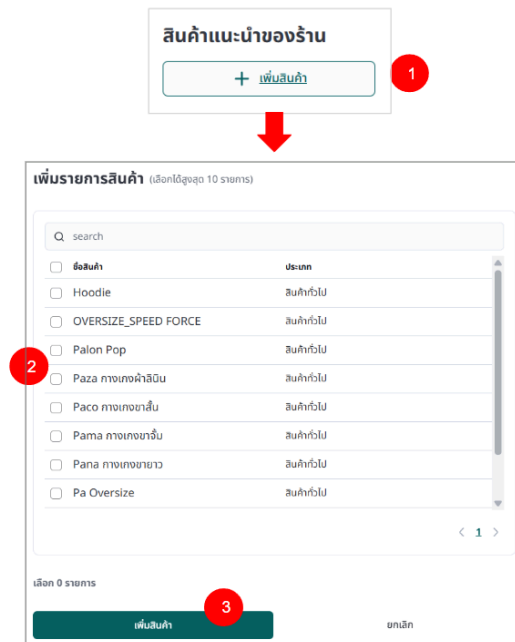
สินค้าแนะนำของร้าน

+ เพิ่มสินค้า

1

เพิ่มรายการสินค้า (เลือกได้สูงสุด 10 รายการ)

search

| | ชื่อสินค้า | ประเภท |
|---|---|---|
| ☐ | Hoodie | สินค้าทั่วไป |
| ☐ | OVERSIZE_SPEED FORCE | สินค้าทั่วไป |
| ☐ | Palon Pop | สินค้าทั่วไป |
| ☐ | Paza กางเกงผ้าลินิน | สินค้าทั่วไป |
| ☐ | Paco กางเกงขาสั้น | สินค้าทั่วไป |
| ☐ | Pama กางเกงขาจั๊ม | สินค้าทั่วไป |
| ☐ | Pana กางเกงขายาว | สินค้าทั่วไป |
| ☐ | Pa Oversize | สินค้าทั่วไป |

2

< 1 >

เลือก 0 รายการ

3

เพิ่มสินค้า

ยกเลิก